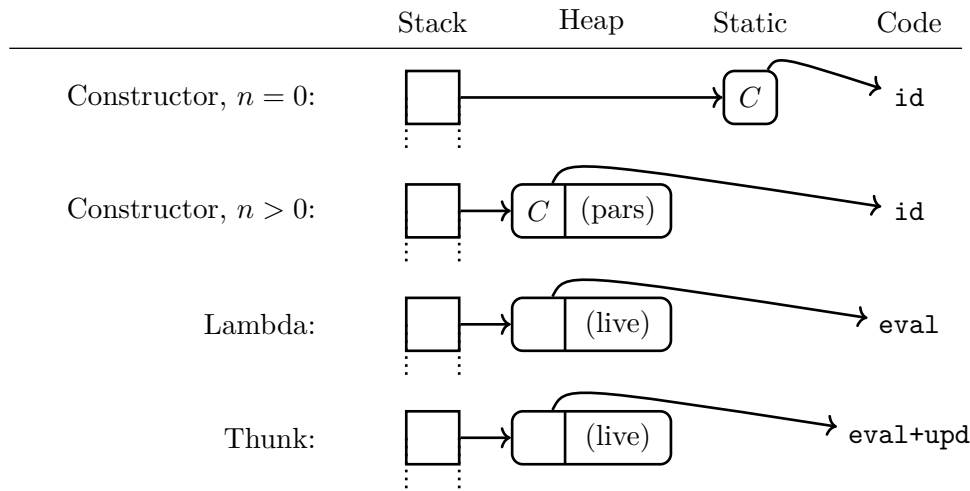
| | Stack | Heap | Static | Code |
|---|---|---|---|---|
| Constructor, $n = 0$: | | | $C$ | id |
| Constructor, $n > 0$: | | $C$ (pars) | | id |
| Lambda: | | (live) | | eval |
| Thunk: | | (live) | | eval+upd |